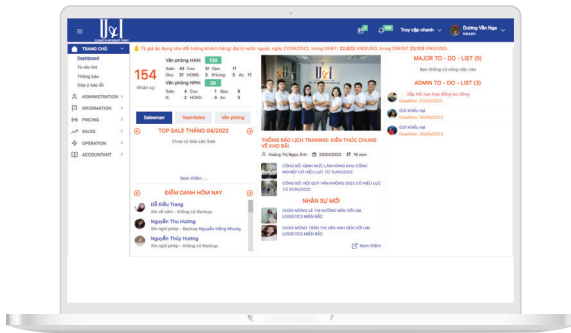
U&I

Truy cập nhanh

Dương Văn Nga

TRANG CHỦ
Dashboard
To-do-list
Thông báo
Góp ý bảo lỗi
ADMINISTRATION
INFORMATION
PRICING
SALES
OPERATION
ACCOUNTANT

Tỷ giá áp dụng cho đối tượng khách hàng/ đại lý nước ngoài, ngày 27/04/2022, trong DEBIT: 22,823 VND/USD, trong CREDIT 23,103 VND/USD.

154
Nhân sự

Văn phòng HAN 133
Văn phòng HPH 20

Salesmen
TeamSales
Văn phòng

TOP SALE THÁNG 04/2022
Chưa có báo cáo Sale
Xem thêm...

ĐIỂM DANH HÔM NAY
Đỗ Kiều Trang
Nguyễn Thu Hương
Nguyễn Thùy Hương

THÔNG BÁO LỊCH TRAINING: KIẾN THỨC CHUNG VỀ KHO BÃI
Hoàng Thị Ngọc Ánh 20/04/2022 16 xem

NHÂN SỰ MỚI
Xem thêm

MAJOR TO - DO - LIST (0)
Bạn không có công việc nào

ADMIN TO - DO - LIST (3)
Deadline: 20/04/2022
Gửi khiếu nại
Deadline: 20/04/2022
Gửi khiếu nại
Deadline: 20/04/2022